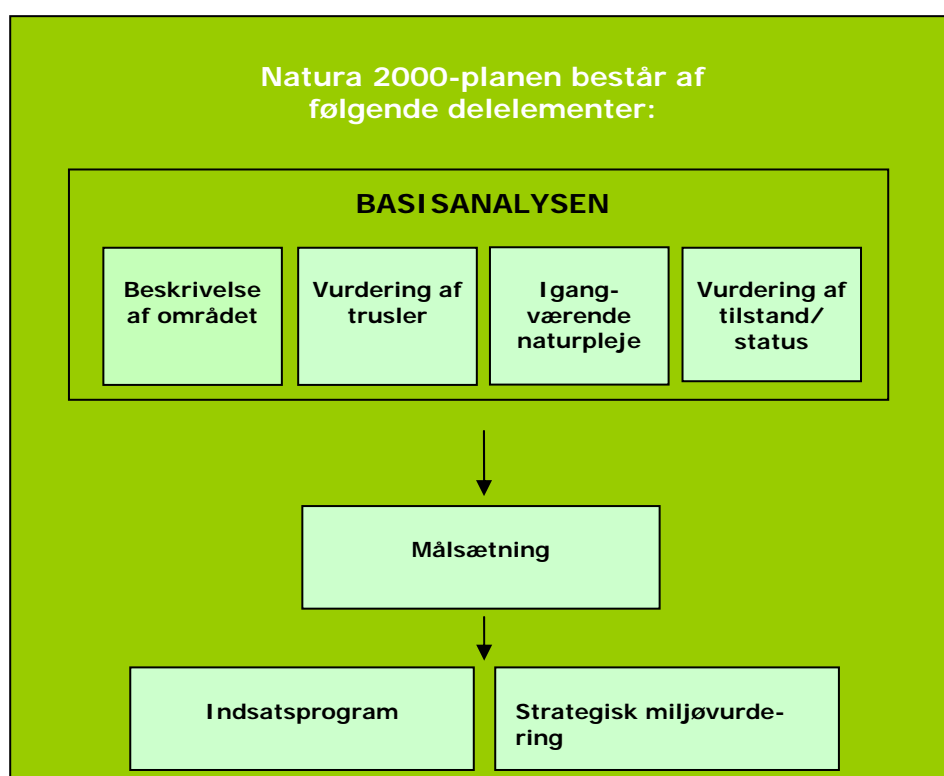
Natura 2000-planen består af følgende delelementer:

BASISANALYSEN

Beskrivelse af området

Vurdering af trusler

Igangværende naturpleje

Vurdering af tilstand/ status

Målsætning

Indsatsprogram

Strategisk miljøvurdering